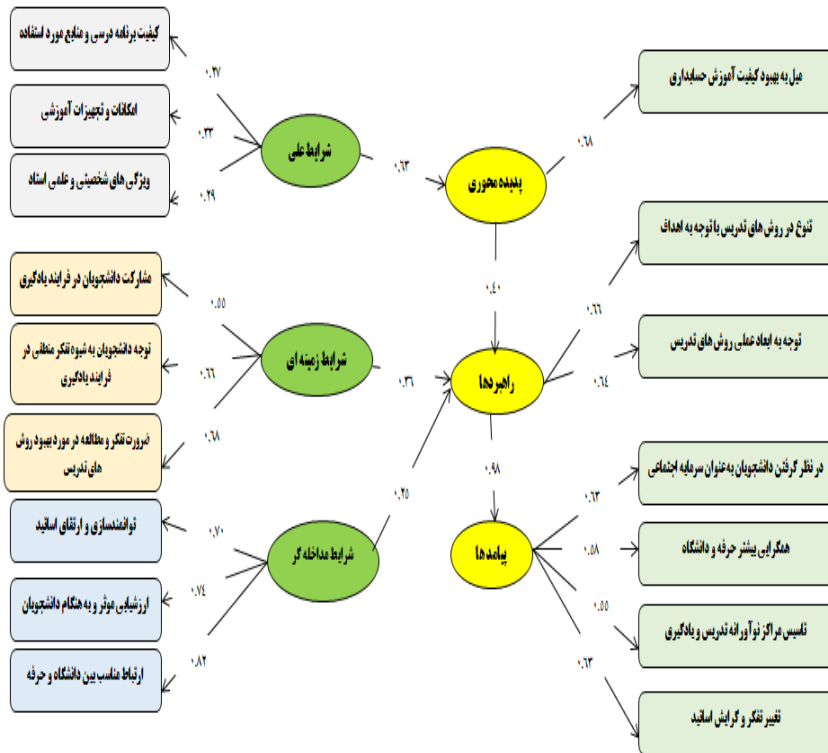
کیفیت برنامه درسی و منابع مورد استفاده

۰.۴۷

امکانات و تجهیزات آموزشی

۰.۳۳

شرایط علی

ویژگی های شخصیتی و علمی استاد

۰.۲۹

۰.۶۳

پدیده محوری

۰.۶۸

میل به بهبود کیفیت آموزش حسابداری

مشارکت دانشجویان در فرایند یادگیری

۰.۵۵

توجه دانشجویان به شیوه تفکر منطقی در فرایند یادگیری

۰.۶۶

شرایط زمینه ای

۰.۳۶

۰.۴۱

راهبردها

۰.۶۶

تنوع در روش های تدریس با توجه به اهداف

۰.۶۴

توجه به ابعاد عملی روش های تدریس

ضرورت تفکر و مطالعه در مورد بهبود روش های تدریس

۰.۶۸

۰.۴۵

۰.۹۸

توانمندسازی و ارتقای اساتید

۰.۷۰

شرایط مداخله گر

پیامدها

۰.۶۳

در نظر گرفتن دانشجویان به عنوان سرمایه اجتماعی

۰.۵۸

همگرایی بیشتر حرفه و دانشگاه

ارزشیابی موثر و به هنگام دانشجویان

۰.۷۴

۰.۵۵

تاسیس مراکز نوآورانه تدریس و یادگیری

ارتباط مناسب بین دانشگاه و حرفه

۰.۸۲

۰.۶۳

تغییر تفکر و گرایش اساتید